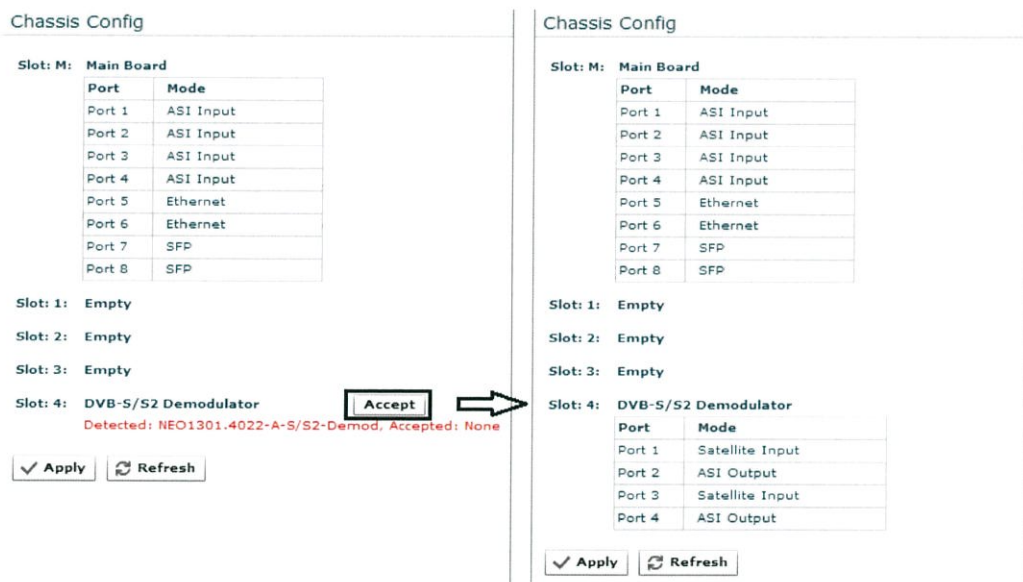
Chassis Config

Slot: M: Main Board

| Port | Mode |
|---|---|
| Port 1 | ASI Input |
| Port 2 | ASI Input |
| Port 3 | ASI Input |
| Port 4 | ASI Input |
| Port 5 | Ethernet |
| Port 6 | Ethernet |
| Port 7 | SFP |
| Port 8 | SFP |

Slot: 1: Empty

Slot: 2: Empty

Slot: 3: Empty

Slot: 4: DVB-S/S2 Demodulator Accept

Detected: NEO1301.4022-A-S/S2-Demod, Accepted: None

Apply Refresh

Chassis Config

Slot: M: Main Board

| Port | Mode |
|---|---|
| Port 1 | ASI Input |
| Port 2 | ASI Input |
| Port 3 | ASI Input |
| Port 4 | ASI Input |
| Port 5 | Ethernet |
| Port 6 | Ethernet |
| Port 7 | SFP |
| Port 8 | SFP |

Slot: 1: Empty

Slot: 2: Empty

Slot: 3: Empty

Slot: 4: DVB-S/S2 Demodulator

| Port | Mode |
|---|---|
| Port 1 | Satellite Input |
| Port 2 | ASI Output |
| Port 3 | Satellite Input |
| Port 4 | ASI Output |

Apply Refresh